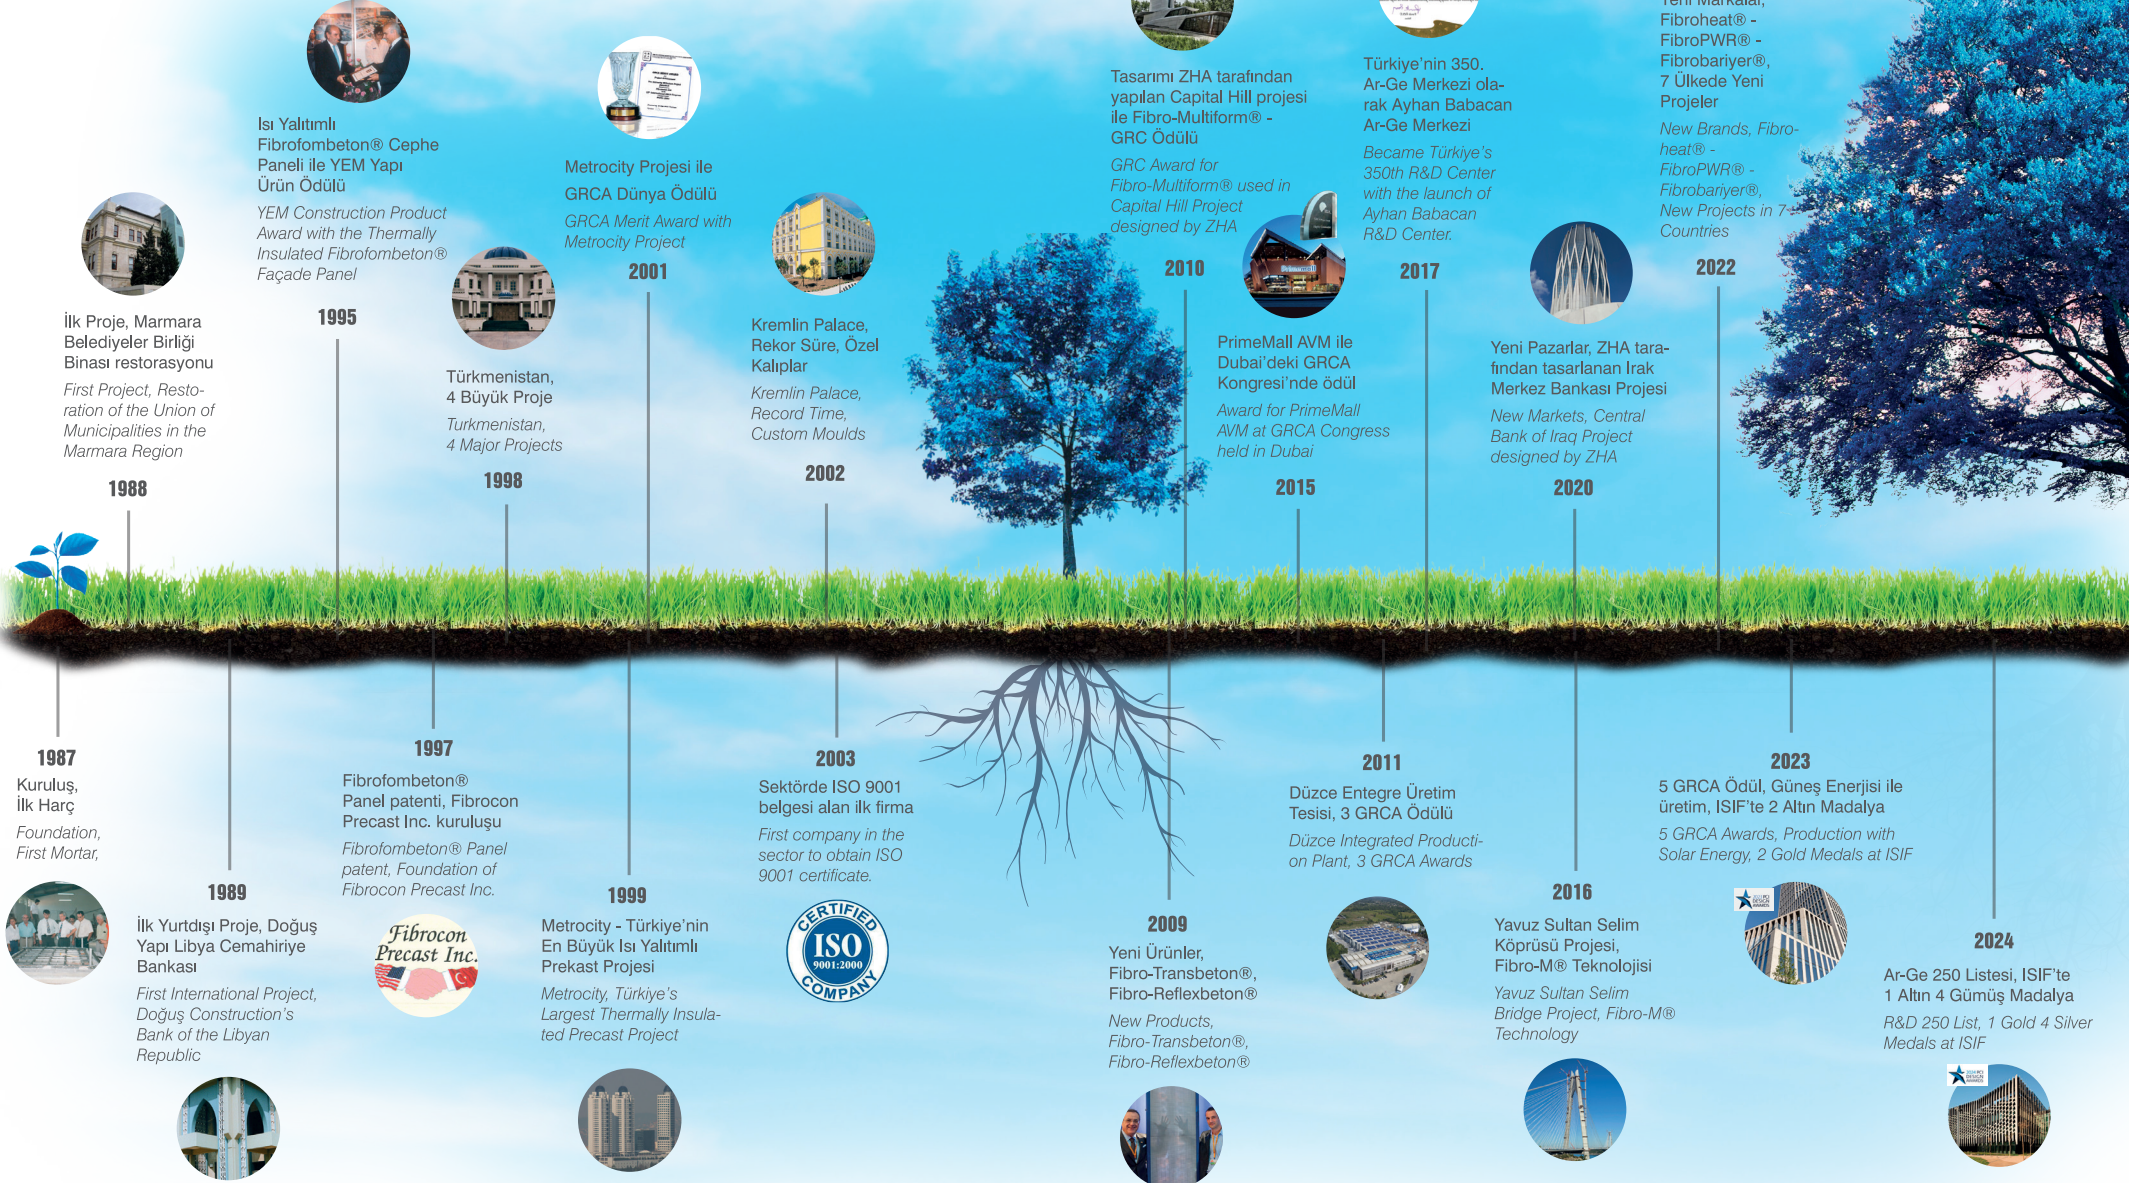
Isı Yalıtımlı Fibrofombeton® Cephe Paneli ile YEM Yapı Ürün Ödülü

YEM Construction Product Award with the Thermally Insulated Fibrofombeton® Façade Panel

1995

İlk Proje, Marmara Belediyeler Birliği Binası restorasyonu

First Project, Restoration of the Union of Municipalities in the Marmara Region

1988

Türkmenistan, 4 Büyük Proje

Turkmenistan, 4 Major Projects

1998

Metrocity Projesi ile GRCA Dünya Ödülü

GRCA Merit Award with Metrocity Project

2001

Kremlin Palace, Rekor Süre, Özel Kalıplar

Kremlin Palace, Record Time, Custom Moulds

2002

Tasarımı ZHA tarafından yapılan Capital Hill projesi ile Fibro-Multiform® - GRC Ödülü

GRC Award for Fibro-Multiform® used in Capital Hill Project designed by ZHA

2010

PrimeMall AVM ile Dubai'deki GRCA Kongresi'nde ödül

Award for PrimeMall AVM at GRCA Congress held in Dubai

2015

Türkiye'nin 350. Ar-Ge Merkezi olarak Ayhan Babacan Ar-Ge Merkezi

Became Türkiye's 350th R&D Center with the launch of Ayhan Babacan R&D Center.

2017

Yeni Pazarlar, ZHA tarafından tasarlanan Irak Merkez Bankası Projesi

New Markets, Central Bank of Iraq Project designed by ZHA

2020

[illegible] Fibroheat® - FibroPWR® - Fibrobariyer®, 7 Ülkede Yeni Projeler

New Brands, Fibroheat® - FibroPWR® - Fibrobariyer®, New Projects in 7 Countries

2022

1987

Kuruluş, İlk Harç

Foundation, First Mortar,

1989

İlk Yurtdışı Proje, Doğuş Yapı Libya Cemahiriye Bankası

First International Project, Doğuş Construction's Bank of the Libyan Republic

1997

Fibrofombeton® Panel patenti, Fibrocon Precast Inc. kuruluşu

Fibrofombeton® Panel patent, Foundation of Fibrocon Precast Inc.

Fibrocon Precast Inc.

1999

Metrocity - Türkiye'nin En Büyük Isı Yalıtımlı Prekast Projesi

Metrocity, Türkiye's Largest Thermally Insulated Precast Project

2003

Sektörde ISO 9001 belgesi alan ilk firma

First company in the sector to obtain ISO 9001 certificate.

CERTIFIED ISO 9001:2000 COMPANY

2009

Yeni Ürünler, Fibro-Transbeton®, Fibro-Reflexbeton®

New Products, Fibro-Transbeton®, Fibro-Reflexbeton®

2011

Düzce Entegre Üretim Tesisi, 3 GRCA Ödülü

Düzce Integrated Production Plant, 3 GRCA Awards

2016

Yavuz Sultan Selim Köprüsü Projesi, Fibro-M® Teknolojisi

Yavuz Sultan Selim Bridge Project, Fibro-M® Technology

2023

5 GRCA Ödül, Güneş Enerjisi ile üretim, ISIF'te 2 Altın Madalya

5 GRCA Awards, Production with Solar Energy, 2 Gold Medals at ISIF

2024

Ar-Ge 250 Listesi, ISIF'te 1 Altın 4 Gümüş Madalya

R&D 250 List, 1 Gold 4 Silver Medals at ISIF